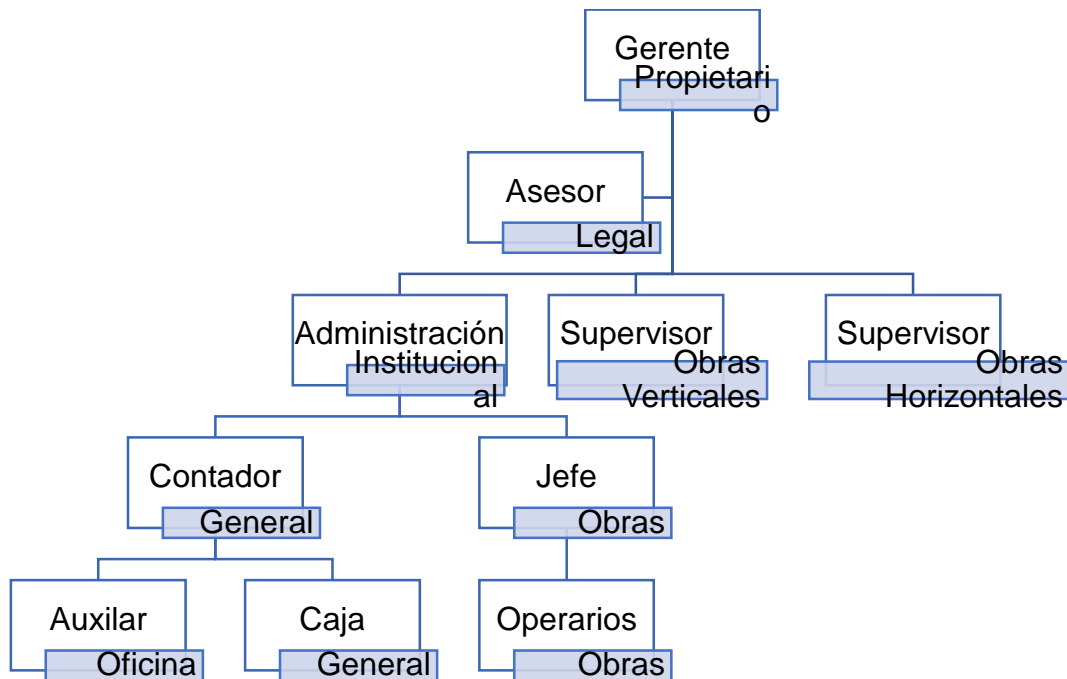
Gerente
Propietario

Asesor
Legal

Administración
Institucional

Supervisor
Obras Verticales

Supervisor
Obras Horizontales

Contador
General

Jefe
Obras

Auxilar
Oficina

Caja
General

Operarios
Obras